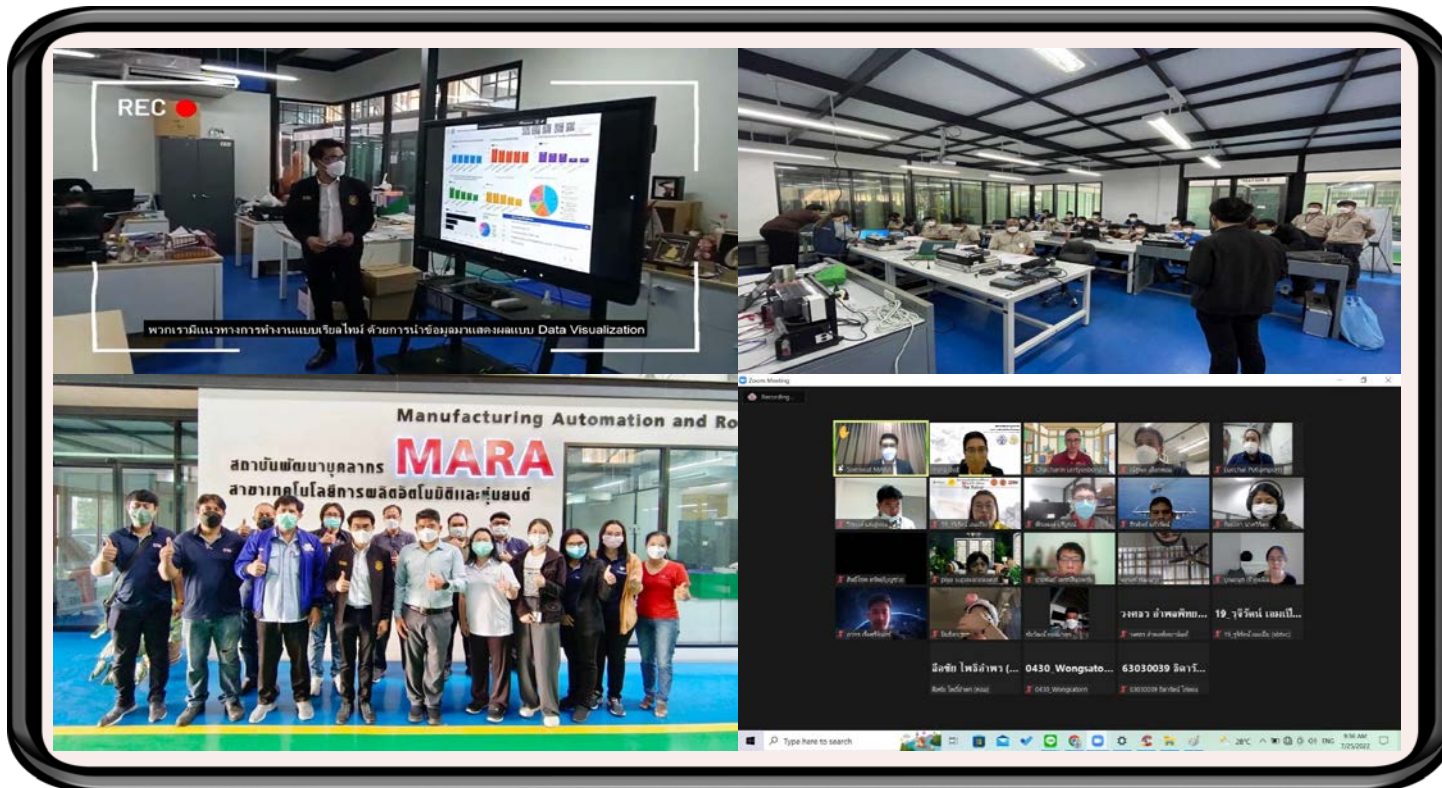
REC

พวกเรามีแนวทางการทำงานแบบเรียลไทม์ ด้วยการนำข้อมูลมาแสดงผลแบบ Data Visualization

Manufacturing Automation and Ro

สถาบันพัฒนาบุคลากร

MARA

สาขาเทคโนโลยีการผลิตอัตโนมัติและหุ่นยนต์

Zoom Meeting

Recording...

วงศวา อำพลพัทย...

19_จุรีรัตน์ เลยแป...

ลือชัย โพธิ์คำพา (...

0430_Wongsato...

63030039 ธิดารั...

Type here to search

28°C

ENG

9:36 AM

7/25/2022